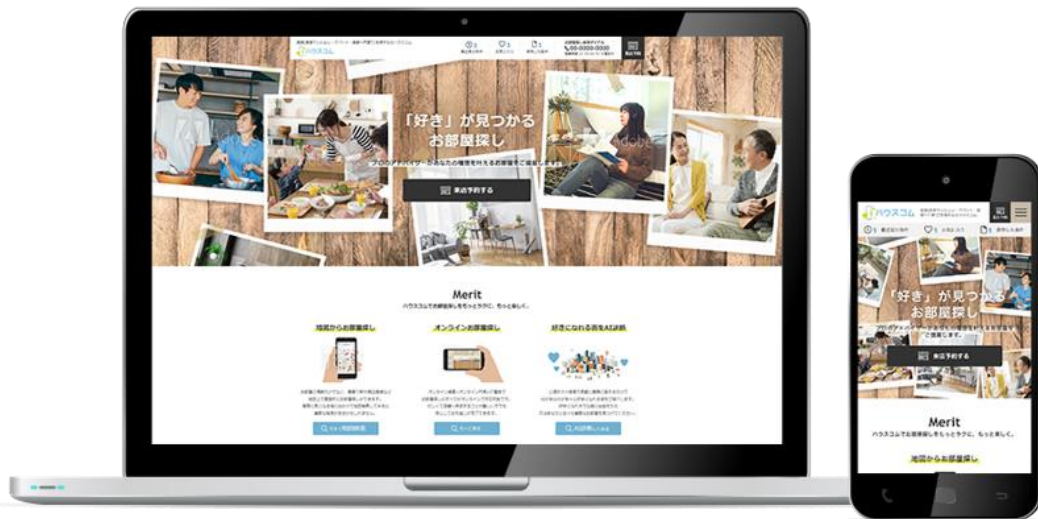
ハウスコム

「好き」が見つかる
お部屋探し

来店予約する

Merit
ハウスコムでお部屋探しをもっとラクに、もっと楽しく。

地図からお部屋探し

オンラインお部屋探し

好きになれる街をAI診断

ハウスコム

「好き」が見つかる
お部屋探し

来店予約する

Merit
ハウスコムでお部屋探しをもっとラクに、もっと楽しく。

地図からお部屋探し